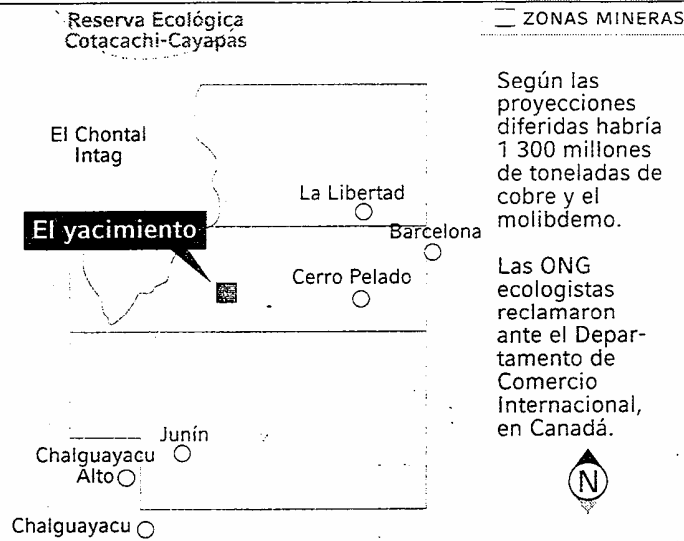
Reserva Ecológica Cotacachi-Cayapas

ZONAS MINERAS

El Chontal Intag

La Libertad

Barcelona

El yacimiento

Cerro Pelado

Junín

Chalguayacu Alto

Chalguayacu

Según las proyecciones diferidas habría 1 300 millones de toneladas de cobre y el molibdemo.

Las ONG ecologistas reclamaron ante el Departamento de Comercio Internacional, en Canadá.

N